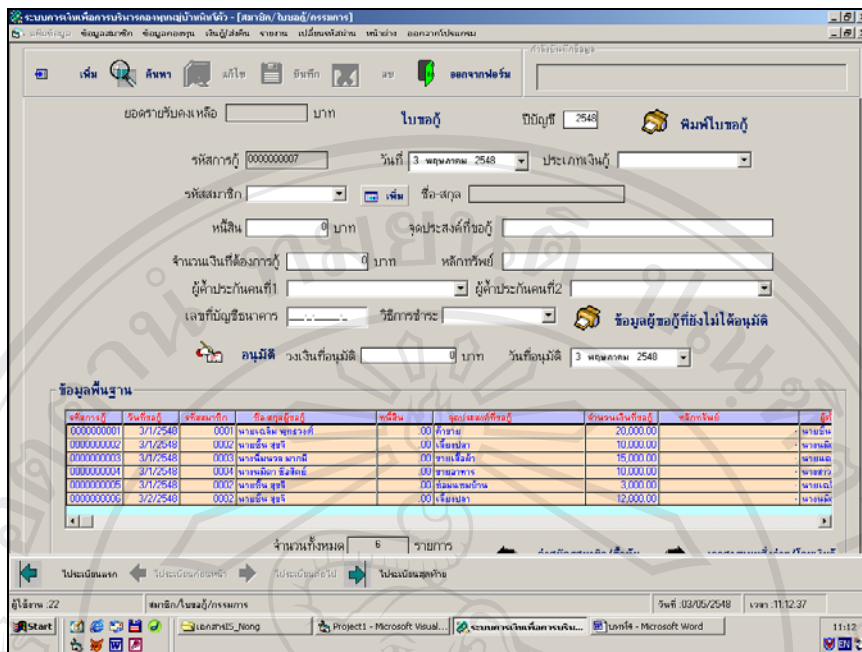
ระบบการเงินเพื่อการบริหารกองทุนหมู่บ้านหัวดัว - [สมาชิก/ใบขอกู้/กรรมการ]

ข้อมูลสมาชิก ข้อมูลกองทุน เงินกู้/ส่งคืน รายงาน เปลี่ยนรหัสผ่าน หน้าต่าง ออกจากโปรแกรม

เพิ่ม ค้นหา แก้ไข บันทึก ลบ ออกจากฟอร์ม

ยอดรายรับคงเหลือ บาท

ใบขอกู้

ปีบัญชี 2548

พิมพ์ใบขอกู้

รหัสการกู้ 0000000007

วันที่ 3 พฤษภาคม 2548

ประเภทเงินกู้

รหัสสมาชิก

เพิ่ม

ชื่อ-สกุล

หนี้สิน 0 บาท

จุดประสงค์ที่ขอกู้

จำนวนเงินที่ต้องการกู้ 0 บาท

หลักทรัพย์

ผู้ค้ำประกันคนที่1

ผู้ค้ำประกันคนที่2

เลขที่บัญชีธนาคาร

วิธีการชำระ

ข้อมูลผู้ขอกู้ที่ยังไม่ได้อนุมัติ

อนุมัติ วงเงินที่อนุมัติ 0 บาท

วันที่อนุมัติ 3 พฤษภาคม 2548

ข้อมูลพื้นฐาน

| รหัสการกู้ | วันที่ขอกู้ | รหัสสมาชิก | ชื่อ-สกุลผู้ขอกู้ | หนี้สิน | จุดประสงค์ที่ขอกู้ | จำนวนเงินที่ขอกู้ | หลักทรัพย์ | ผู้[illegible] |
|---|---|---|---|---|---|---|---|---|
| 0000000001 | 3/1/2548 | 0001 | นายเฉลิม พุทธวงศ์ | .00 | ค้าขาย | 20,000.00 | - | นาย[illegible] |
| 0000000002 | 3/1/2548 | 0002 | นายชื่น สุขจิ | .00 | เลี้ยงปลา | 10,000.00 | - | นาง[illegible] |
| 0000000003 | 3/1/2548 | 0003 | นางพิมพร มากมี | .00 | ขายเสื้อผ้า | 15,000.00 | - | นาย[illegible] |
| 0000000004 | 3/1/2548 | 0004 | นางพนิดา ซิงคิตย์ | .00 | ขายอาหาร | 10,000.00 | - | นาง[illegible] |
| 0000000005 | 3/1/2548 | 0002 | นายชื่น สุขจิ | .00 | ซ่อมแซมบ้าน | 3,000.00 | - | นาย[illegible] |
| 0000000006 | 3/2/2548 | 0002 | นายชื่น สุขจิ | .00 | เลี้ยงปลา | 12,000.00 | - | นาง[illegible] |

จำนวนทั้งหมด 6 รายการ

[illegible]

ไประเบียนแรก ไประเบียนก่อนหน้า ไประเบียนถัดไป ไประเบียนสุดท้าย

ผู้ใช้งาน :22

สมาชิก/ใบขอกู้/กรรมการ

วันที่ :03/05/2548 เวลา :11.12.37

Start

เอกสาร15_Nong

Project1 - Microsoft Visual...

ระบบการเงินเพื่อการบริห...

บทที่4 - Microsoft Word

11:12